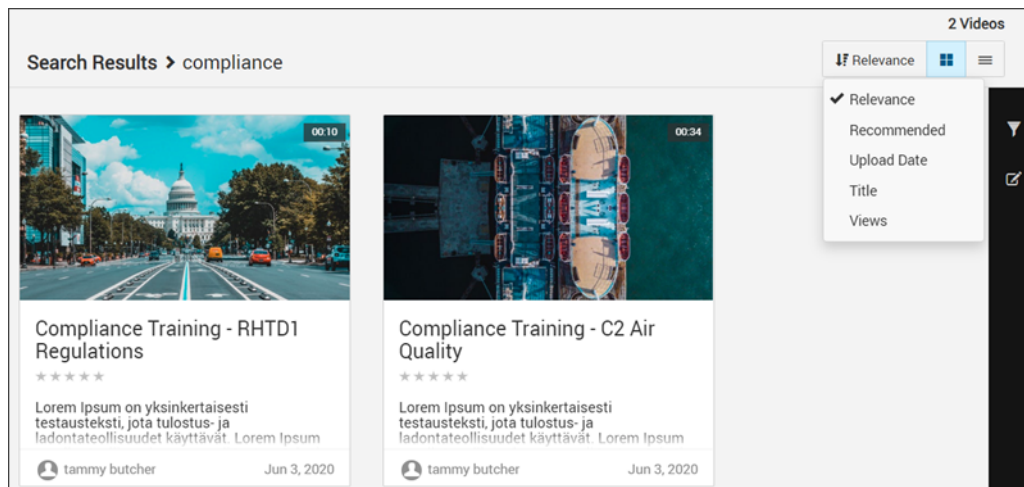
2 Videos

Search Results > compliance

Relevance

✔ Relevance
Recommended
Upload Date
Title
Views

00:10

Compliance Training - RHTD1 Regulations

★★★★★

Lorem Ipsum on yksinkertaisesti testausteksti, jota tulostus- ja ladontateollisuudet käyttävät. Lorem Ipsum

tammy butcher Jun 3, 2020

00:34

Compliance Training - C2 Air Quality

★★★★★

Lorem Ipsum on yksinkertaisesti testausteksti, jota tulostus- ja ladontateollisuudet käyttävät. Lorem Ipsum

tammy butcher Jun 3, 2020